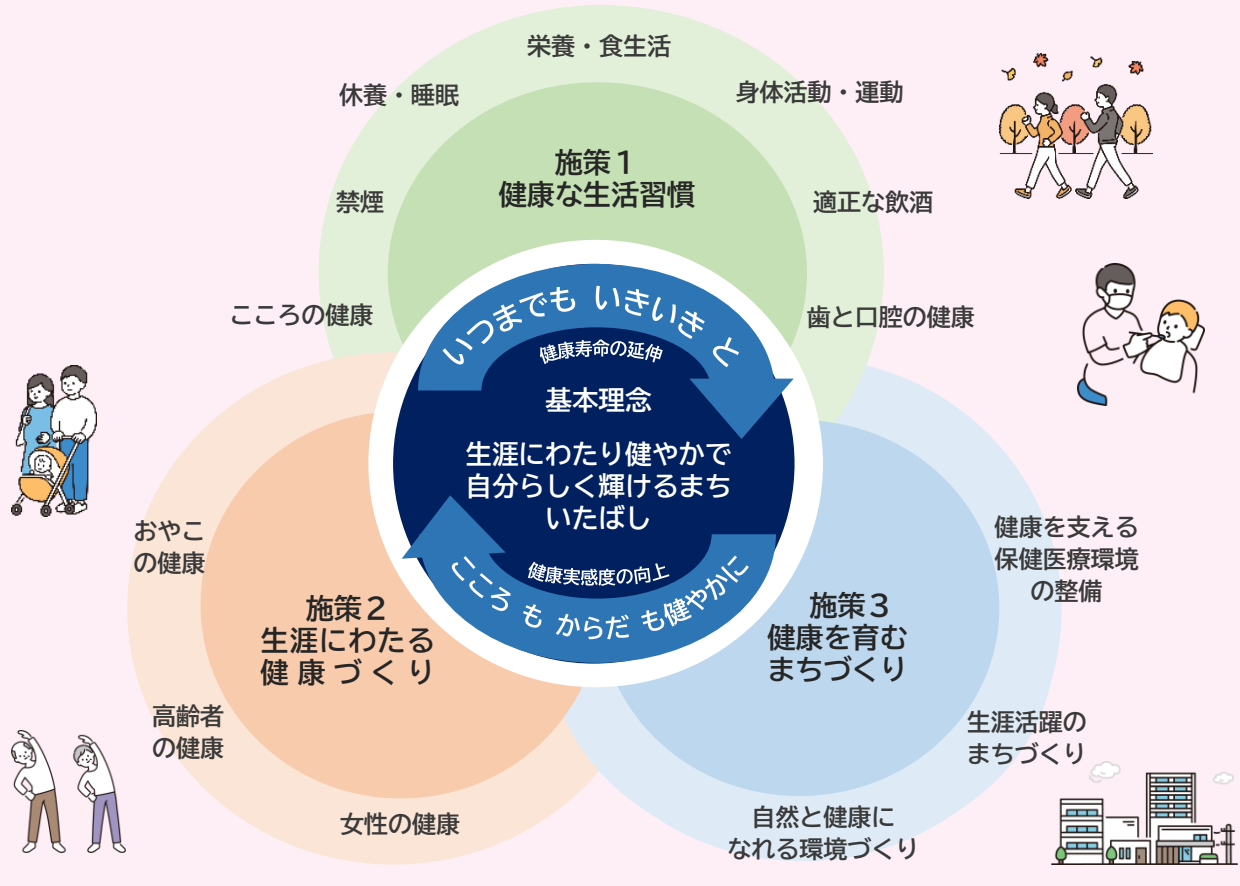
栄養・食生活

休養・睡眠

身体活動・運動

施策１
健康な生活習慣

禁煙

適正な飲酒

こころの健康

歯と口腔の健康

いつまでも いきいき と

健康寿命の延伸

基本理念

生涯にわたり健やかで
自分らしく輝けるまち
いたばし

健康実感度の向上

こころ も からだ も健やかに

おやこ
の健康

施策２
生涯にわたる
健 康 づ く り

高齢者
の健康

女性の健康

健康を支える
保健医療環境
の整備

施策３
健康を育む
まちづくり

生涯活躍の
まちづくり

自然と健康に
なれる環境づくり